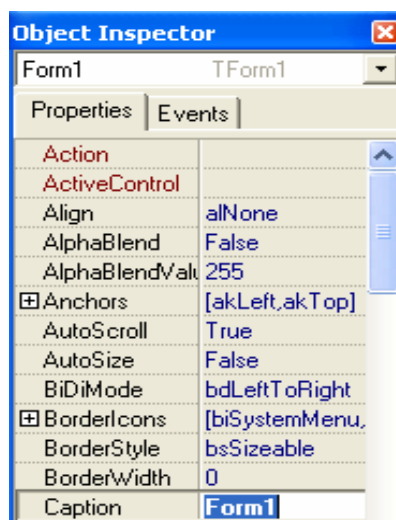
Object Inspector

Form1 TForm1

Properties Events

| | |
|---|---|
| Action | |
| ActiveControl | |
| Align | alNone |
| AlphaBlend | False |
| AlphaBlendValu | 255 |
| ⊞Anchors | [akLeft,akTop] |
| AutoScroll | True |
| AutoSize | False |
| BiDiMode | bdLeftToRight |
| ⊞BorderIcons | [biSystemMenu, |
| BorderStyle | bsSizeable |
| BorderWidth | 0 |
| Caption | Form1 |